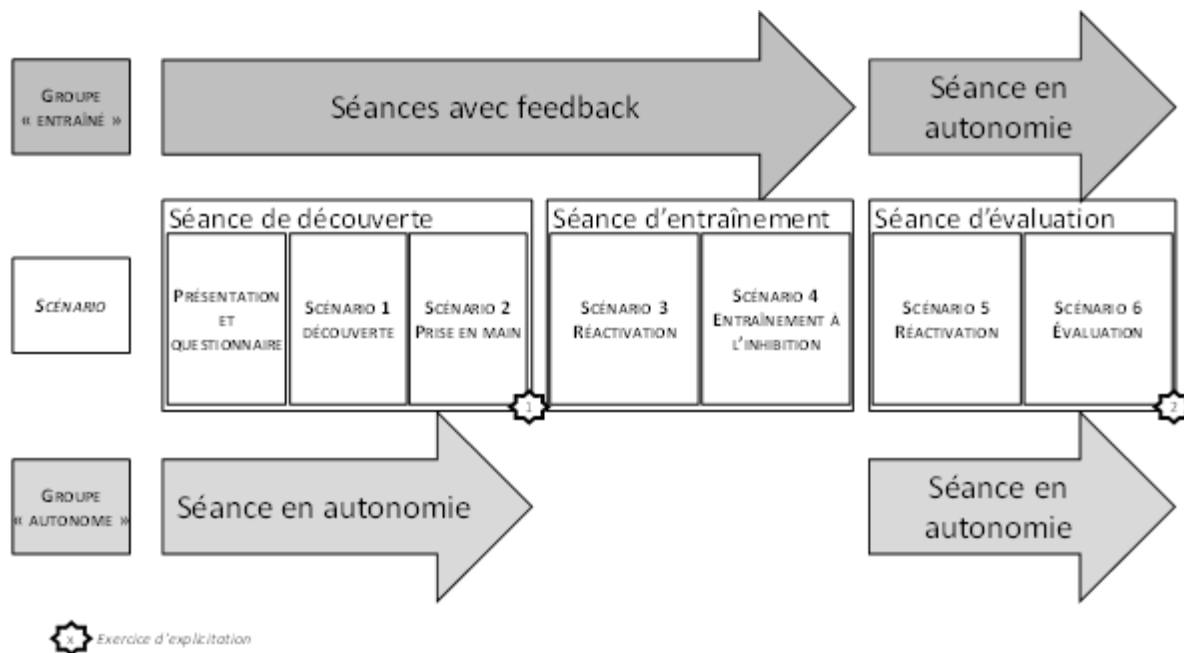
Groupe « entraîné »

Séances avec feedback

Séance en autonomie

Scénario

Séance de découverte

Présentation et questionnaire

Scénario 1 découverte

Scénario 2 Prise en main

1

Séance d'entraînement

Scénario 3 Réactivation

Scénario 4 Entraînement à l'inhibition

Séance d'évaluation

Scénario 5 Réactivation

Scénario 6 Évaluation

2

Groupe « autonome »

Séance en autonomie

Séance en autonomie

x Exercice d'explicitation